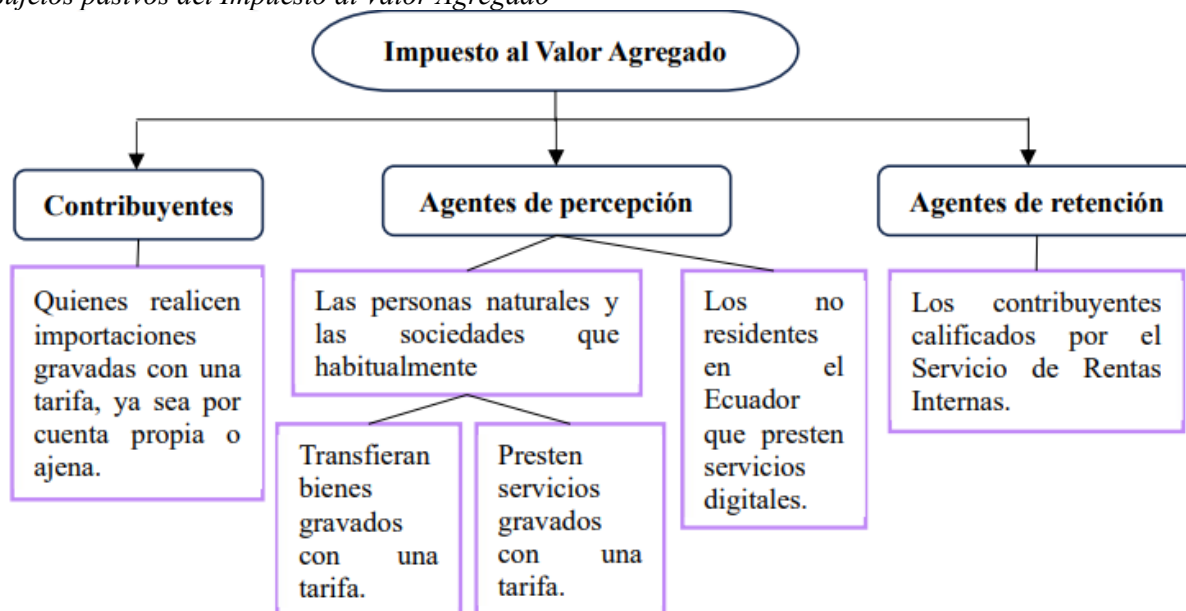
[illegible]ujetos pasivos del Impuesto al Valor Agregado

Impuesto al Valor Agregado

Contribuyentes

Agentes de percepción

Agentes de retención

Quienes realicen importaciones gravadas con una tarifa, ya sea por cuenta propia o ajena.

Las personas naturales y las sociedades que habitualmente

Transfieran bienes gravados con una tarifa.

Presten servicios gravados con una tarifa.

Los no residentes en el Ecuador que presten servicios digitales.

Los contribuyentes calificados por el Servicio de Rentas Internas.